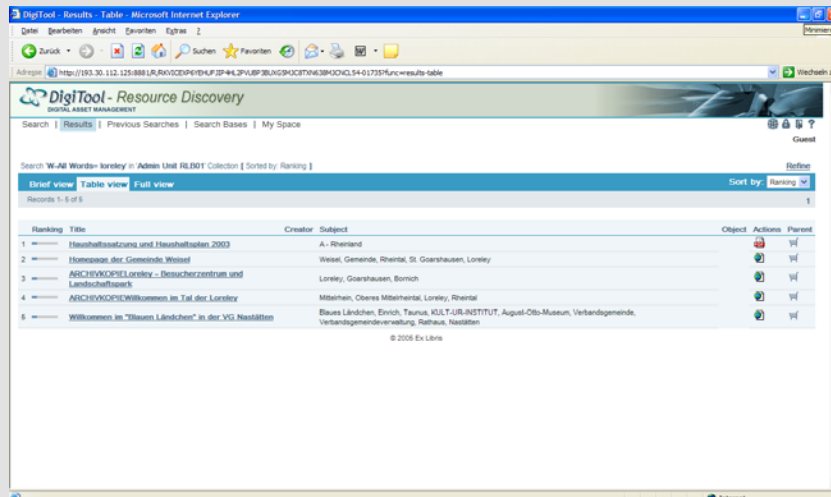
DigiTool - Results - Table - Microsoft Internet Explorer

Datei Bearbeiten Ansicht Favoriten Extras ?

Minimiere

Zurück Suchen Favoriten

Adresse http://193.30.112.125:8881/R/RXVICEXP6YEHUPJP4HL2PVUBP3BUXG5MJC8TXN638M3CNCL54-01735?func=results-table

Wechseln z

DigiTool - Resource Discovery
DIGITAL ASSET MANAGEMENT

Search | Results | Previous Searches | Search Bases | My Space

Guest

Search 'W-All Words= loreley' in 'Admin Unit RLB01' Collection | Sorted by: Ranking |

Refine

Brief view Table view Full view

Sort by: Ranking

Records 1 - 5 of 5

1

| Ranking | Title | Creator | Subject | Object | Actions | Parent |
|---|---|---|---|---|---|---|
| 1 | Haushaltssatzung und Haushaltsplan 2003 | | A - Rheinland | | | |
| 2 | Homepage der Gemeinde Weisel | | Weisel, Gemeinde, Rheintal, St. Goarshausen, Loreley | | | |
| 3 | ARCHIVKOPIELoreley - Besucherzentrum und Landschaftspark | | Loreley, Goarshausen, Bornich | | | |
| 4 | ARCHIVKOPIEWillkommen im Tal der Loreley | | Mittelrhein, Oberes Mittelrheintal, Loreley, Rheintal | | | |
| 5 | Willkommen im "Blauen Ländchen" in der VG Nastätten | | Blaues Ländchen, Einrich, Taunus, KULT-UR-INSTITUT, August-Otto-Museum, Verbandsgemeinde, Verbandsgemeindeverwaltung, Rathaus, Nastätten | | | |

© 2005 Ex Libris